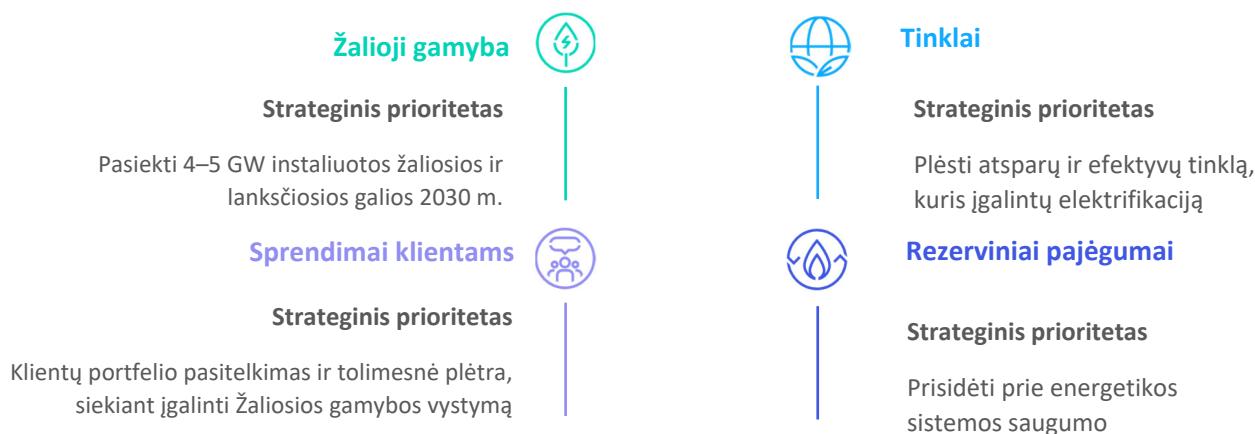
Žalioji gamyba

Strateginis prioritetas

Pasiekti 4–5 GW instaliuotos žaliosios ir lanksčiosios galios 2030 m.

Tinklai

Strateginis prioritetas

Plėsti atsparų ir efektyvų tinklą, kuris įgalintų elektrifikaciją

Sprendimai klientams

Strateginis prioritetas

Klientų portfelio pasitelkimas ir tolimesnė plėtra, siekiant įgalinti Žaliosios gamybos vystymą

Rezerviniai pajėgumai

Strateginis prioritetas

Prisidėti prie energetikos sistemos saugumo